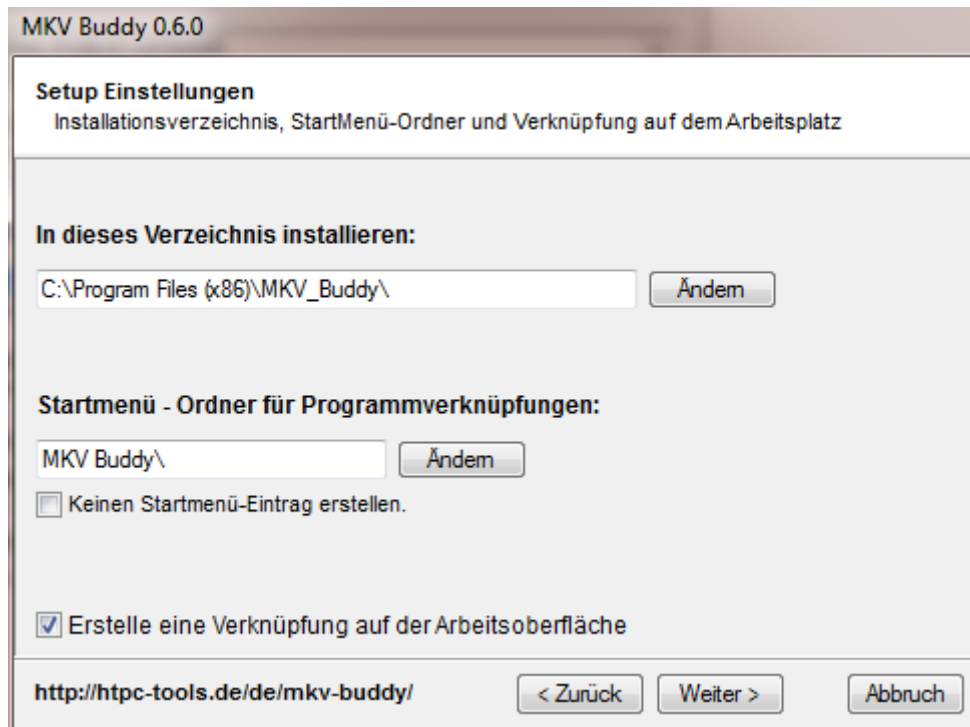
MKV Buddy 0.6.0

Setup Einstellungen
Installationsverzeichnis, StartMenü-Ordner und Verknüpfung auf dem Arbeitsplatz

In dieses Verzeichnis installieren:

C:\Program Files (x86)\MKV_Buddy\

Ändern

Startmenü - Ordner für Programmverknüpfungen:

MKV Buddy\

Ändern

Keinen Startmenü-Eintrag erstellen.

Erstelle eine Verknüpfung auf der Arbeitsoberfläche

http://htpc-tools.de/de/mkv-buddy/

< Zurück

Weiter >

Abbruch